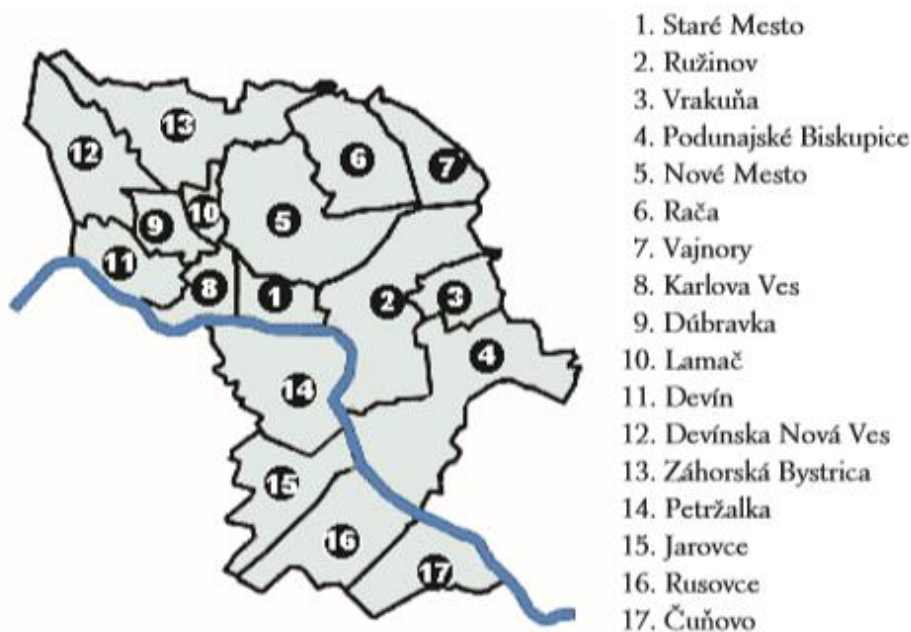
13
12
6
7
9
10
5
11
8
1
2
3
4
14
15
16
17

1. Staré Mesto
2. Ružinov
3. Vrakuňa
4. Podunajské Biskupice
5. Nové Mesto
6. Rača
7. Vajnory
8. Karlova Ves
9. Dúbravka
10. Lamač
11. Devín
12. Devínska Nová Ves
13. Záhorská Bystrica
14. Petržalka
15. Jarovce
16. Rusovce
17. Čuňovo